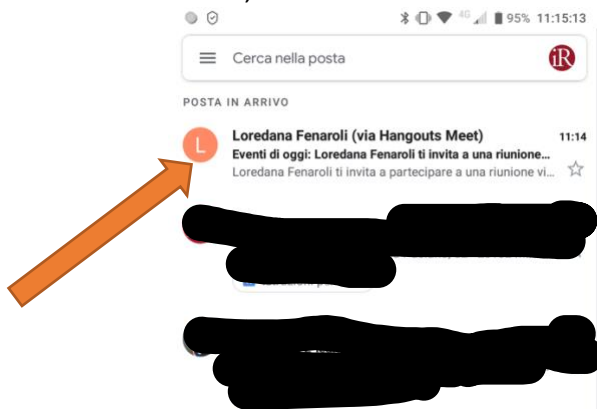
4G 95% 11:15:13

Cerca nella posta

iR

POSTA IN ARRIVO

L

Loredana Fenaroli (via Hangouts Meet)

11:14

Eventi di oggi: Loredana Fenaroli ti invita a una riunione...

Loredana Fenaroli ti invita a partecipare a una riunione vi...